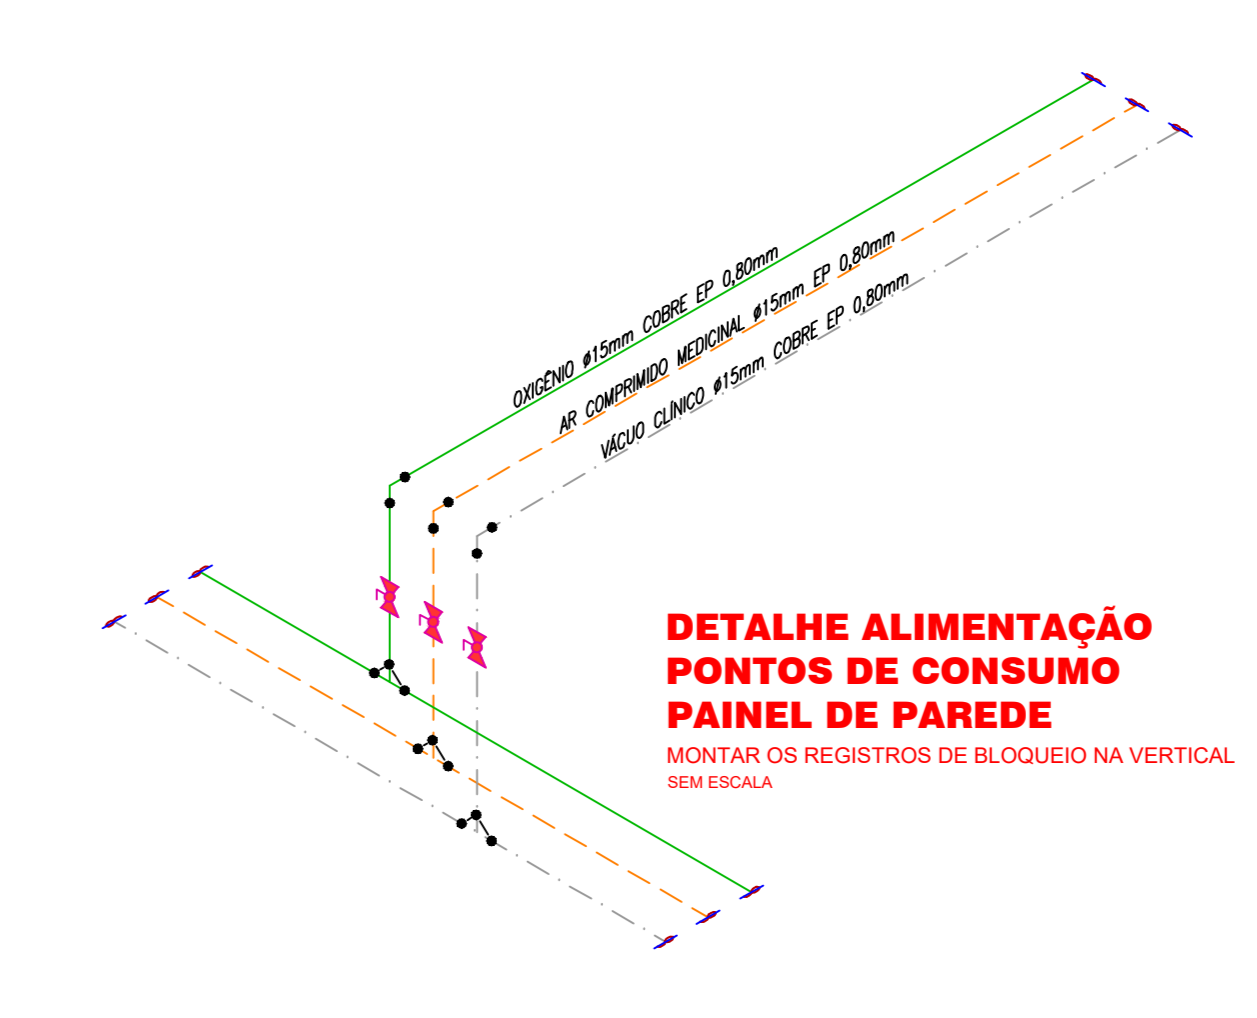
OXIGÊNIO ø15mm COBRE EP 0,80mm
AR COMPRIMIDO MEDICINAL ø15mm EP 0,80mm
VÁCUO CLÍNICO ø15mm COBRE EP 0,80mm

DETALHE ALIMENTAÇÃO PONTOS DE CONSUMO PAINEL DE PAREDE
MONTAR OS REGISTROS DE BLOQUEIO NA VERTICAL
SEM ESCALA